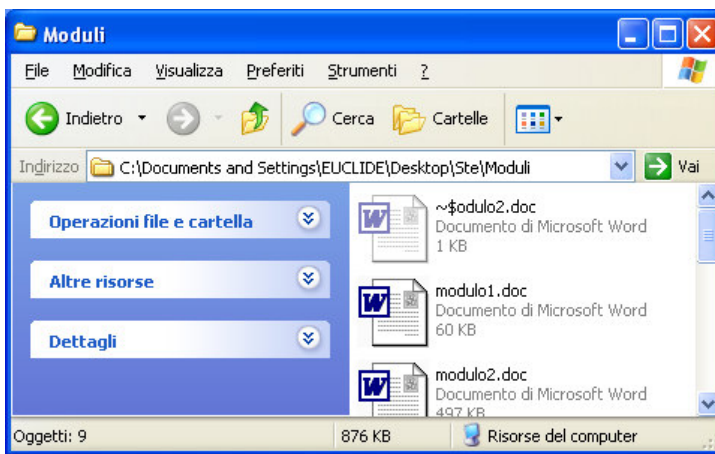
Moduli

File Modifica Visualizza Preferiti Strumenti ?

Indietro Cerca Cartelle

Indirizzo C:\Documents and Settings\EUCLIDE\Desktop\Ste\Moduli Vai

Operazioni file e cartella

Altre risorse

Dettagli

~$odulo2.doc
Documento di Microsoft Word
1 KB

modulo1.doc
Documento di Microsoft Word
60 KB

modulo2.doc
Documento di Microsoft Word
497 KB

Oggetti: 9 876 KB Risorse del computer